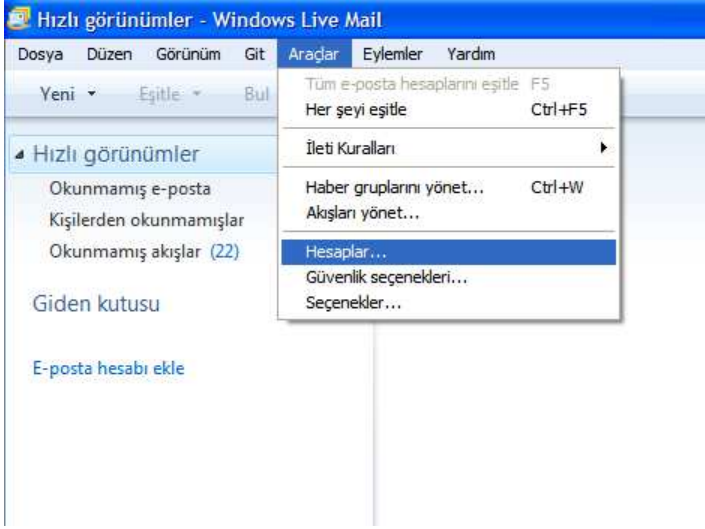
Hızlı görünümler - Windows Live Mail

Dosya Düzen Görünüm Git Araçlar Eylemler Yardım

Yeni Eşitle Bul

Tüm e-posta hesaplarını eşitle F5
Her şeyi eşitle Ctrl+F5
İleti Kuralları
Haber gruplarını yönet... Ctrl+W
Akışları yönet...
Hesaplar...
Güvenlik seçenekleri...
Seçenekler...

Hızlı görünümler
Okunmamış e-posta
Kişilerden okunmamışlar
Okunmamış akışlar (22)

Giden kutusu

E-posta hesabı ekle